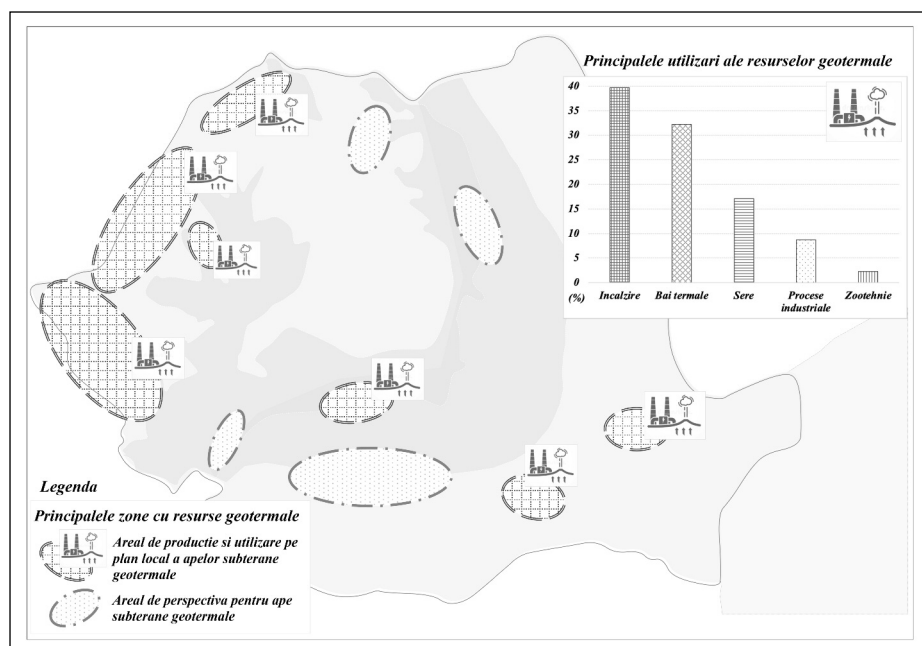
Principalele utilizari ale resurselor geotermale

| (%) | Incalzire | Bai termale | Sere | Procese industriale | Zootehnie |
|---|---|---|---|---|---|

40
35
30
25
20
15
10
5
0

Legenda

Principalele zone cu resurse geotermale

Areal de productie si utilizare pe plan local a apelor subterane geotermale

Areal de perspectiva pentru ape subterane geotermale